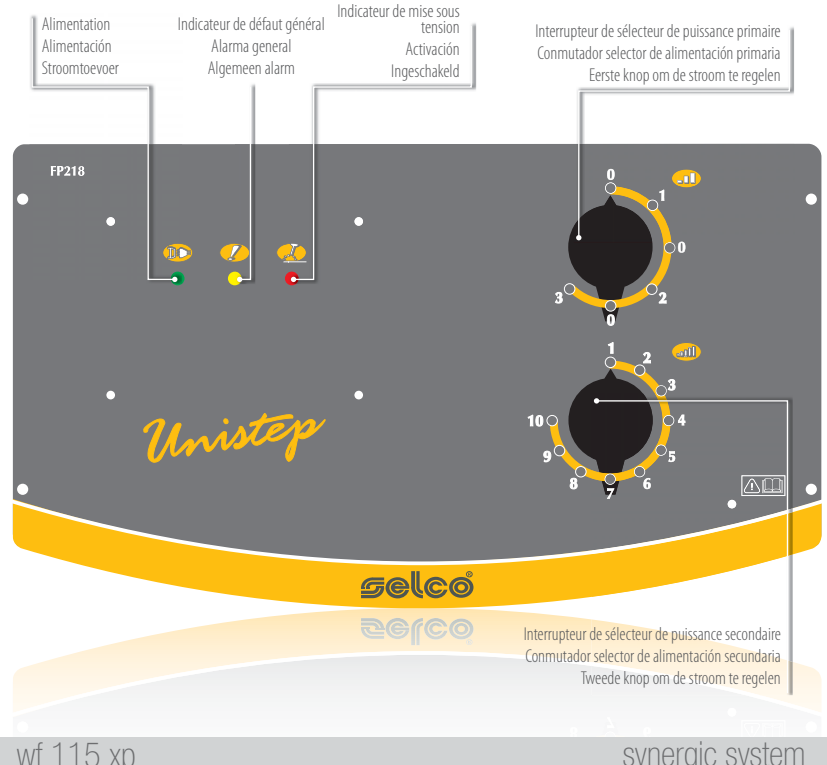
Alimentation
Alimentación
Stroomtoevoer

Indicateur de défaut général
Alarma general
Algemeen alarm

Indicateur de mise sous tension
Activación
Ingeschakeld

Interrupteur de sélecteur de puissance primaire
Conmutador selector de alimentación primaria
Eerste knop om de stroom te regelen

FP218

0
1
0
2
0
3

1
2
3
4
5
6
7
8
9
10

Unistep

selco

Interrupteur de sélecteur de puissance secondaire
Conmutador selector de alimentación secundaria
Tweede knop om de stroom te regelen

wf 115 xp

synergic system